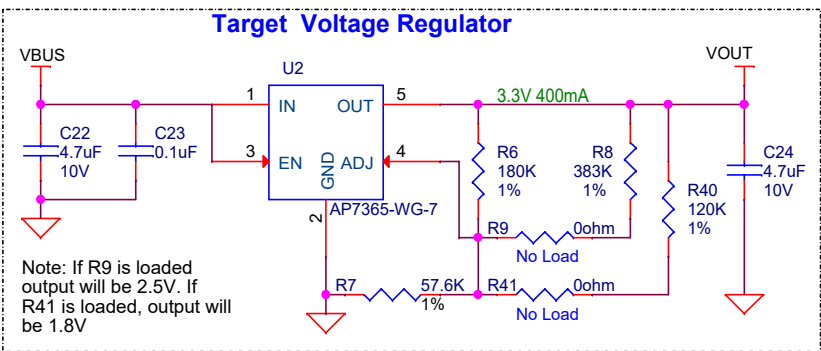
Target Voltage Regulator

VBUS

U2

1 IN

OUT 5

3.3V 400mA

VOUT

C22
4.7uF
10V

C23
0.1uF

3 EN

GND

ADJ 4

R6
180K
1%

R8
383K
1%

R40
120K
1%

C24
4.7uF
10V

AP7365-WG-7

2

R9

0ohm

No Load

R7

57.6K
1%

R41

0ohm

No Load

Note: If R9 is loaded output will be 2.5V. If R41 is loaded, output will be 1.8V